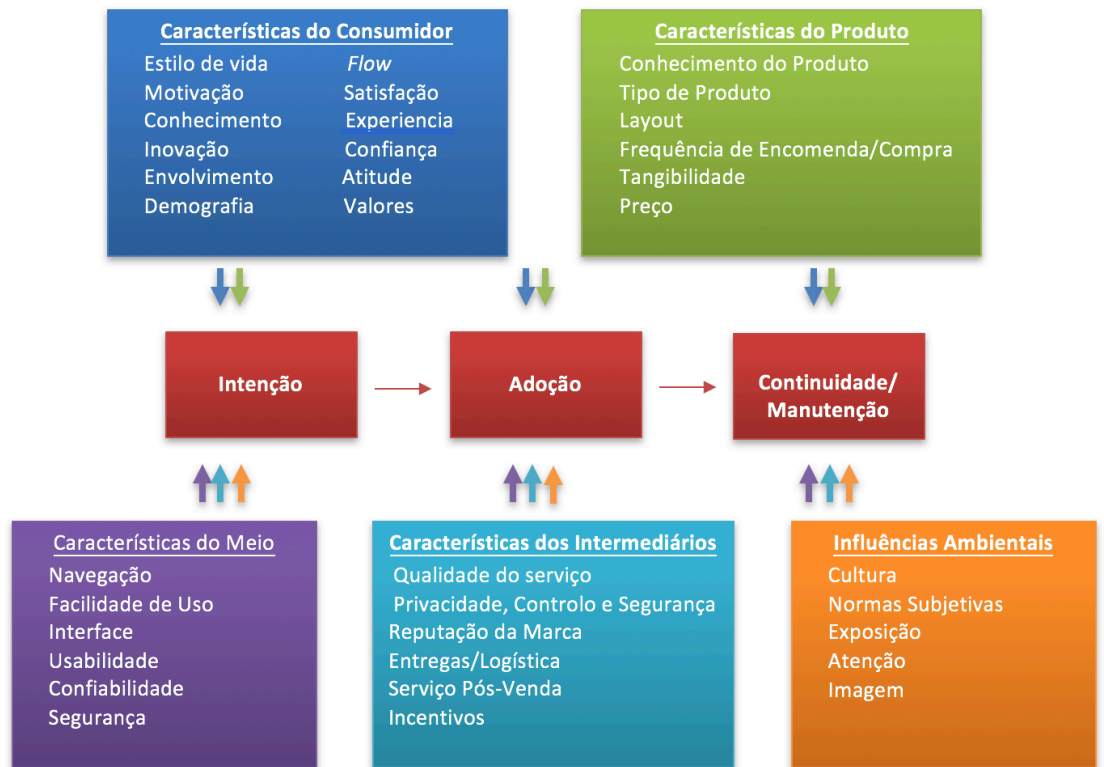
Características do Consumidor
Estilo de vida
Motivação
Conhecimento
Inovação
Envolvimento
Demografia

*Flow*
Satisfação
Experiencia
Confiança
Atitude
Valores

Características do Produto
Conhecimento do Produto
Tipo de Produto
Layout
Frequência de Encomenda/Compra
Tangibilidade
Preço

Intenção

Adoção

Continuidade/ Manutenção

Características do Meio
Navegação
Facilidade de Uso
Interface
Usabilidade
Confiabilidade
Segurança

Características dos Intermediários
Qualidade do serviço
Privacidade, Controlo e Segurança
Reputação da Marca
Entregas/Logística
Serviço Pós-Venda
Incentivos

Influências Ambientais
Cultura
Normas Subjetivas
Exposição
Atenção
Imagem